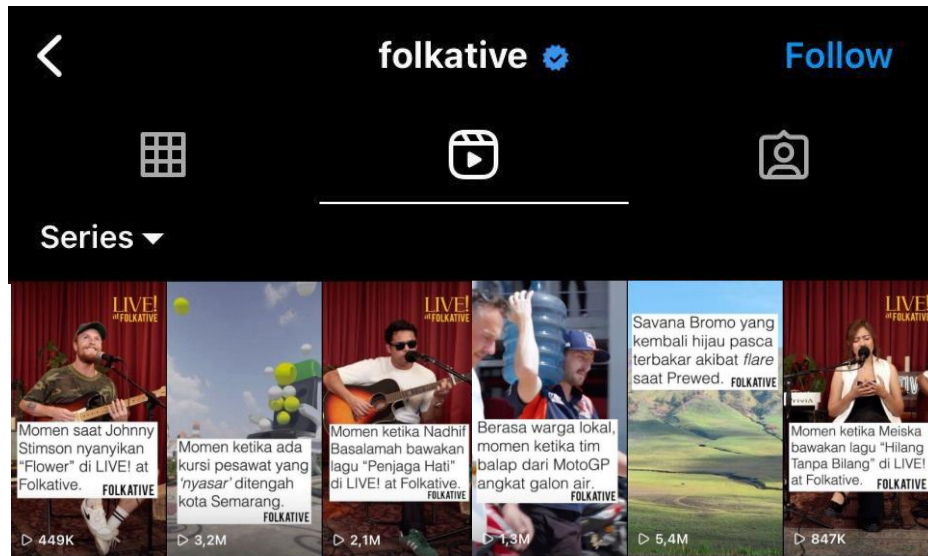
folkative

Follow

Series

LIVE! at FOLKATIVE

Momen saat Johnny Stimson nyanyikan "Flower" di LIVE! at Folkative. FOLKATIVE

449K

Momen ketika ada kursi pesawat yang 'nyasar' ditengah kota Semarang. FOLKATIVE

3,2M

LIVE! at FOLKATIVE

Momen ketika Nadhif Basalamah bawakan lagu "Penjaga Hati" di LIVE! at Folkative. FOLKATIVE

2,1M

Berasa warga lokal, momen ketika tim balap dari MotoGP angkat galon air. FOLKATIVE

1,3M

Savana Bromo yang kembali hijau pasca terbakar akibat flare saat Prewed. FOLKATIVE

5,4M

LIVE! at FOLKATIVE

Momen ketika Meiska bawakan lagu "Hilang Tanpa Bilang" di LIVE! at Folkative. FOLKATIVE

847K